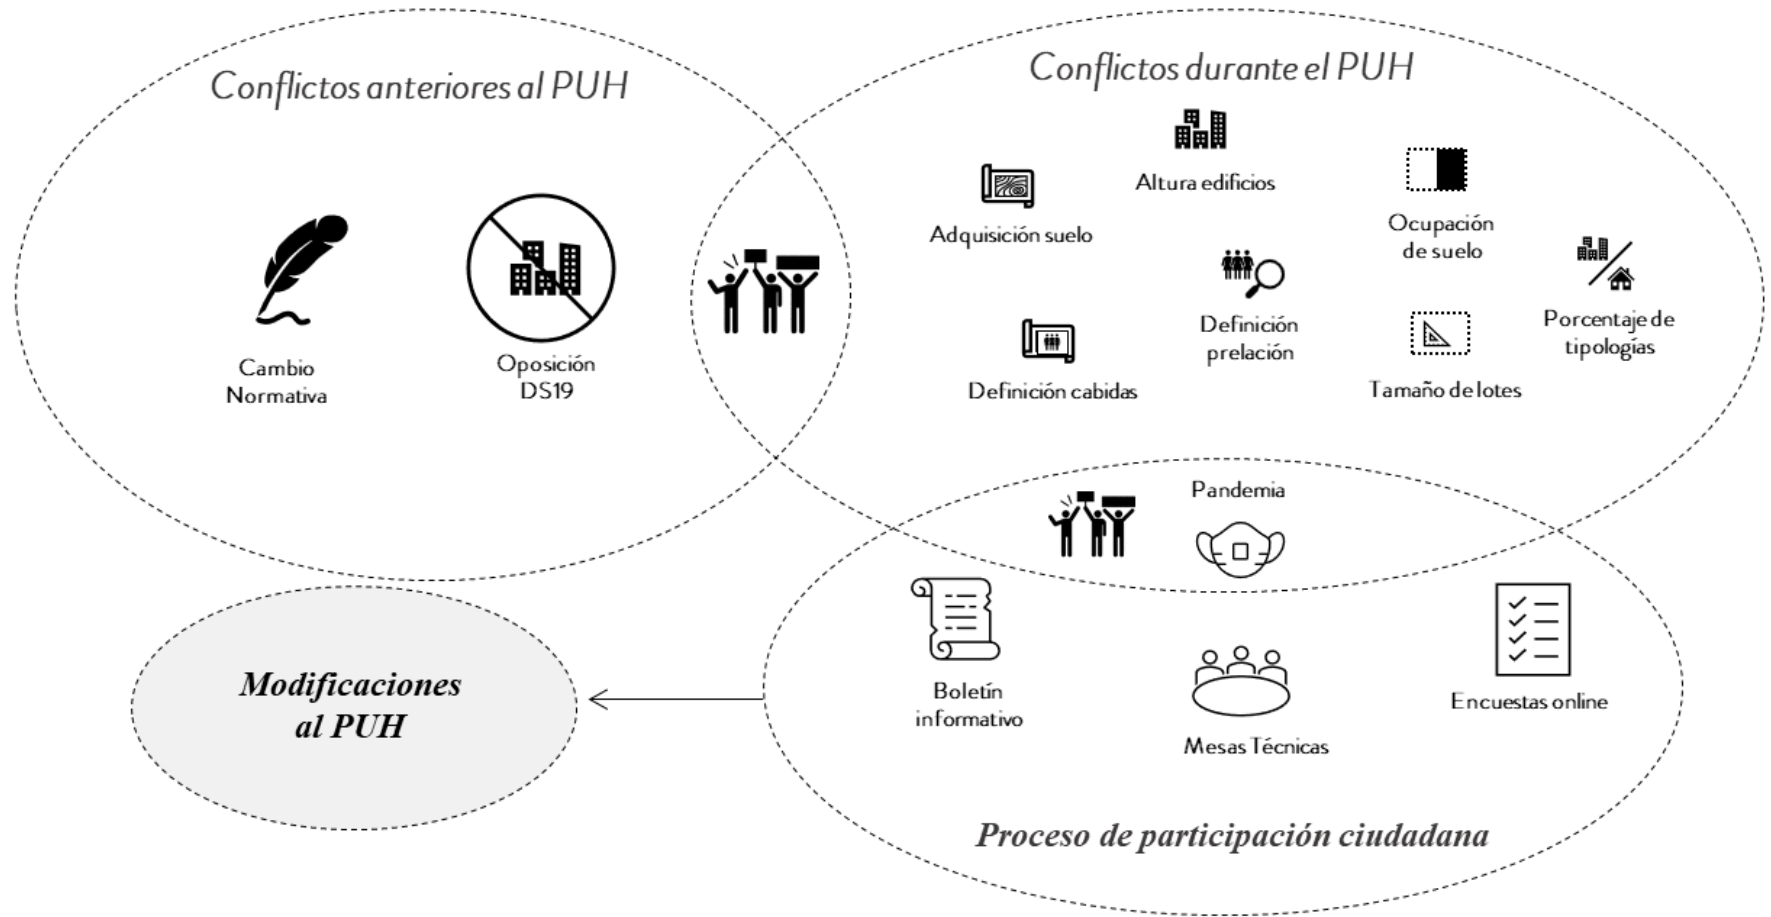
Conflictos anteriores al PUH

Cambio Normativa

Oposición DS19

Conflictos durante el PUH

Altura edificios

Adquisición suelo

Ocupación de suelo

Definición prelación

Porcentaje de tipologías

Definición cabidas

Tamaño de lotes

Pandemia

Boletín informativo

Mesas Técnicas

Encuestas online

Proceso de participación ciudadana

Modificaciones al PUH